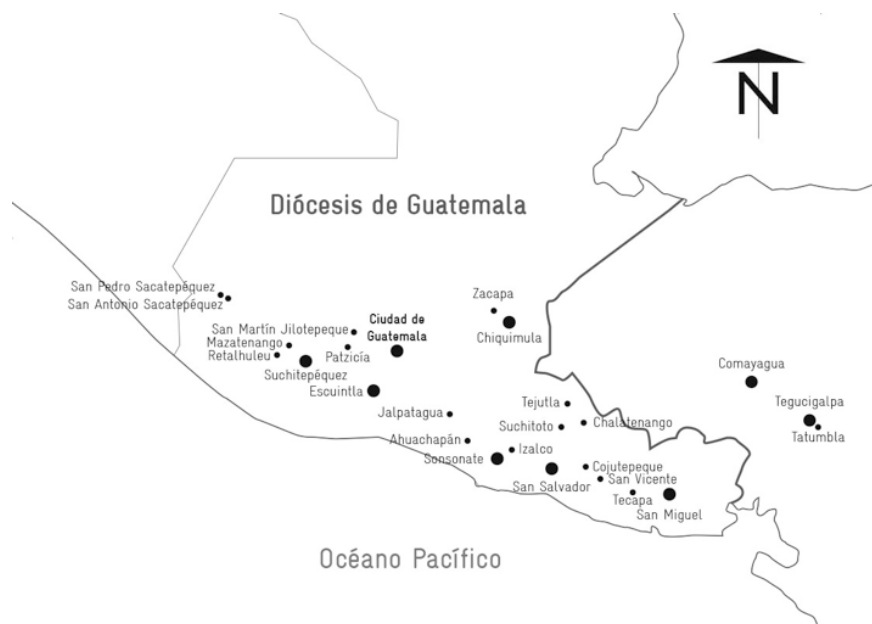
N

Diócesis de Guatemala

San Pedro Sacatepéquez
San Antonio Sacatepéquez
Zacapa
Chiquimula
San Martín Jilotepeque
Mazatenango
Retalhuleu
Ciudad de Guatemala
Patzicía
Suchitepéquez
Escuintla
Comayagua
Tegucigalpa
Tatumbla
Jalpatagua
Tejutla
Suchitoto
Chalatenango
Ahuachapán
Izalco
Sonsonate
San Salvador
Cojutepeque
San Vicente
Tecapa
San Miguel

Océano Pacífico